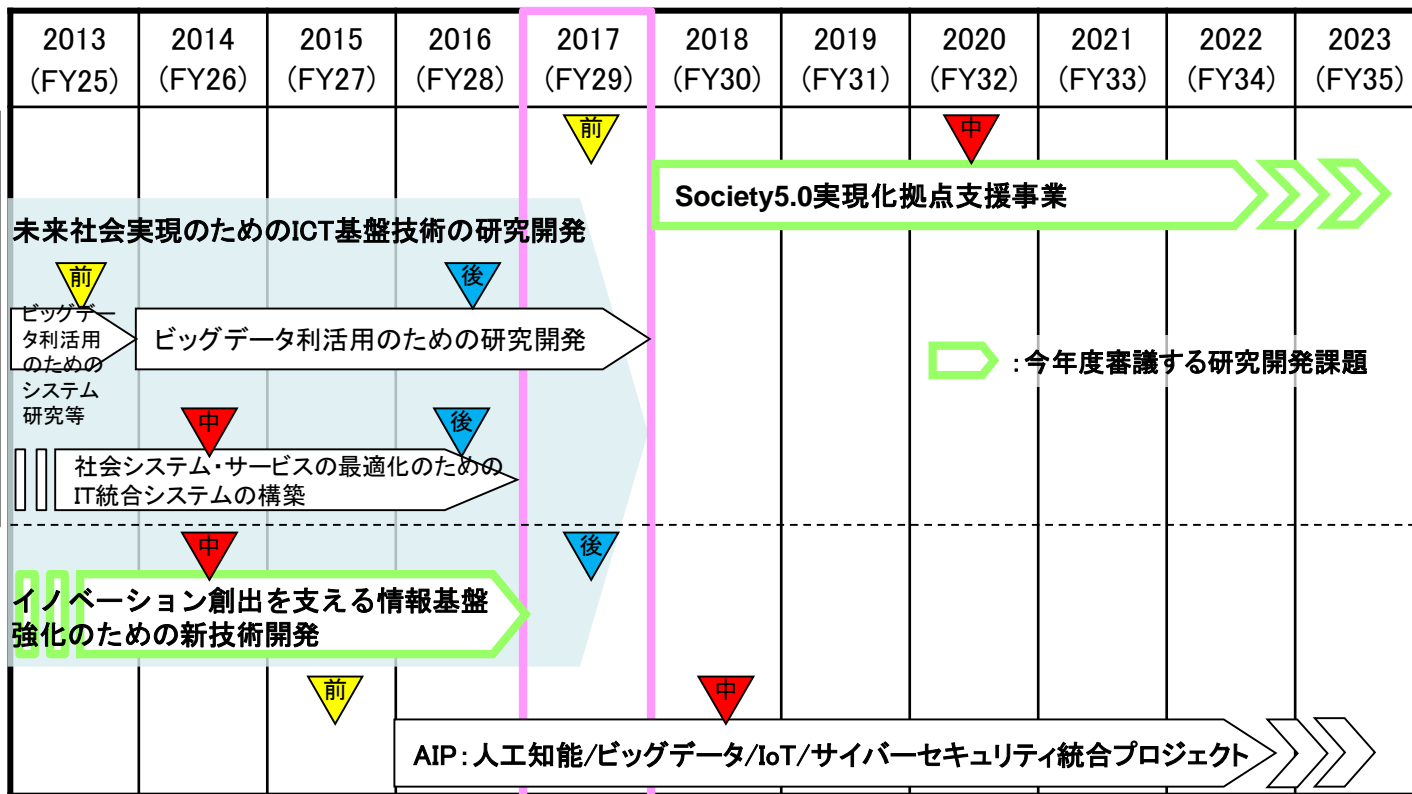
| 2013 (FY25) | 2014 (FY26) | 2015 (FY27) | 2016 (FY28) | 2017 (FY29) | 2018 (FY30) | 2019 (FY31) | 2020 (FY32) | 2021 (FY33) | 2022 (FY34) | 2023 (FY35) |
|---|---|---|---|---|---|---|---|---|---|---|

前

中

Society5.0実現化拠点支援事業

未来社会実現のためのICT基盤技術の研究開発

前

後

ビッグデータ利活用のためのシステム研究等

ビッグデータ利活用のための研究開発

:今年度審議する研究開発課題

中

後

社会システム・サービスの最適化のためのIT統合システムの構築

中

後

イノベーション創出を支える情報基盤強化のための新技術開発

前

中

AIP:人工知能/ビッグデータ/IoT/サイバーセキュリティ統合プロジェクト